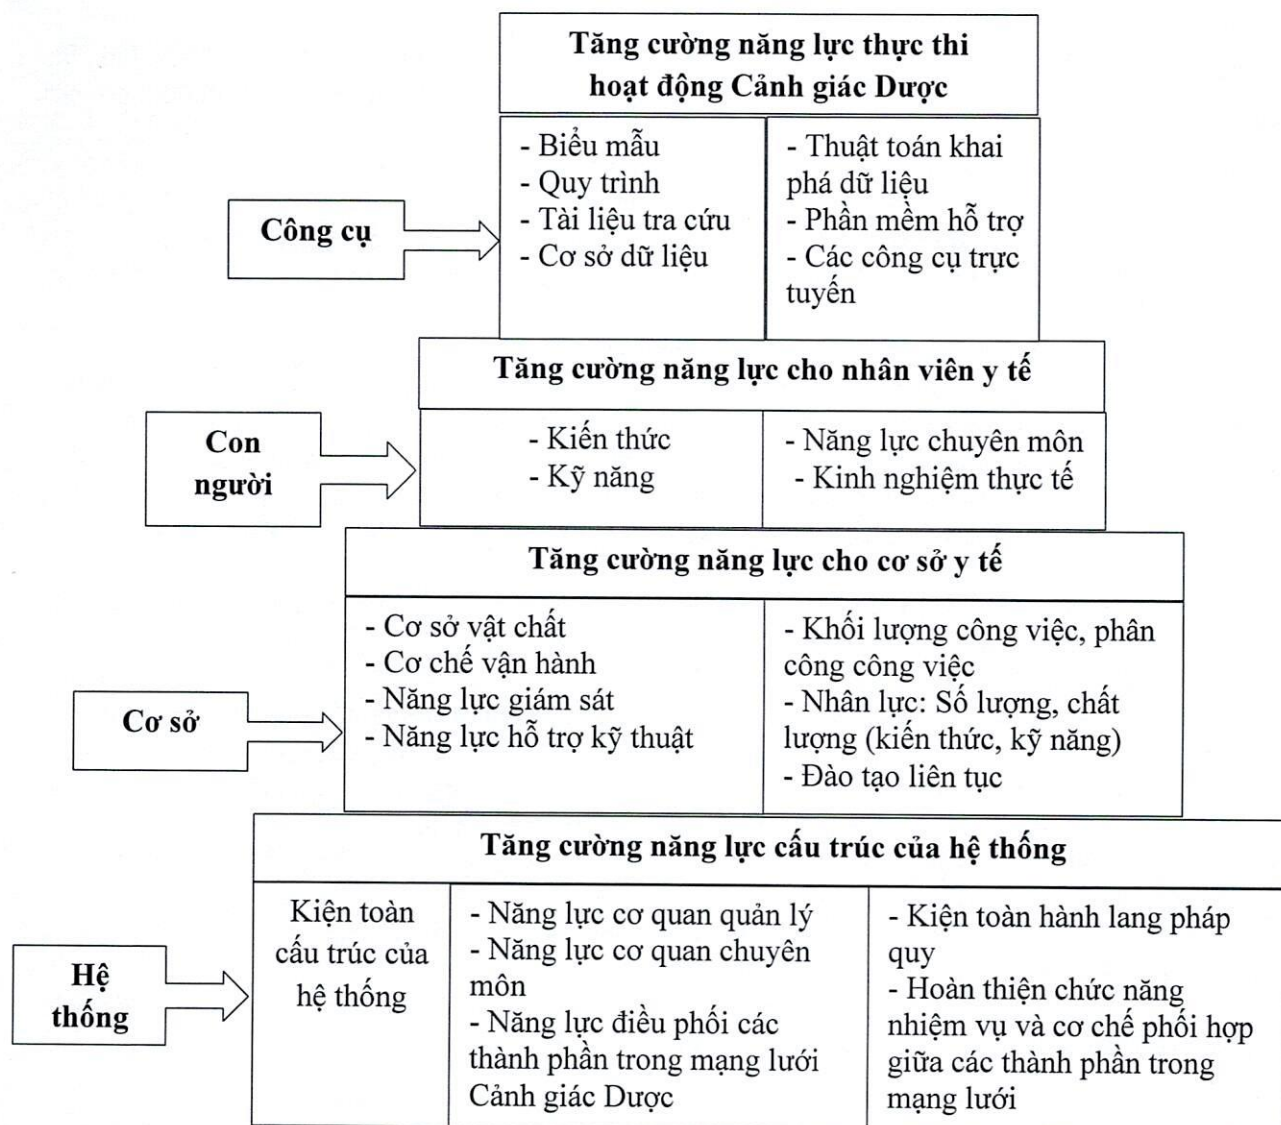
Tăng cường năng lực thực thi hoạt động Cảnh giác Dược

Công cụ

| - Biểu mẫu<br>- Quy trình<br>- Tài liệu tra cứu<br>- Cơ sở dữ liệu | - Thuật toán khai phá dữ liệu<br>- Phần mềm hỗ trợ<br>- Các công cụ trực tuyến |
|---|---|

Tăng cường năng lực cho nhân viên y tế

Con người

| - Kiến thức<br>- Kỹ năng | - Năng lực chuyên môn<br>- Kinh nghiệm thực tế |
|---|---|

Tăng cường năng lực cho cơ sở y tế

Cơ sở

| - Cơ sở vật chất<br>- Cơ chế vận hành<br>- Năng lực giám sát<br>- Năng lực hỗ trợ kỹ thuật | - Khối lượng công việc, phân công công việc<br>- Nhân lực: Số lượng, chất lượng (kiến thức, kỹ năng)<br>- Đào tạo liên tục |
|---|---|

Tăng cường năng lực cấu trúc của hệ thống

Hệ thống

| Kiện toàn cấu trúc của hệ thống | - Năng lực cơ quan quản lý<br>- Năng lực cơ quan chuyên môn<br>- Năng lực điều phối các thành phần trong mạng lưới Cảnh giác Dược | - Kiện toàn hành lang pháp quy<br>- Hoàn thiện chức năng nhiệm vụ và cơ chế phối hợp giữa các thành phần trong mạng lưới |
|---|---|---|